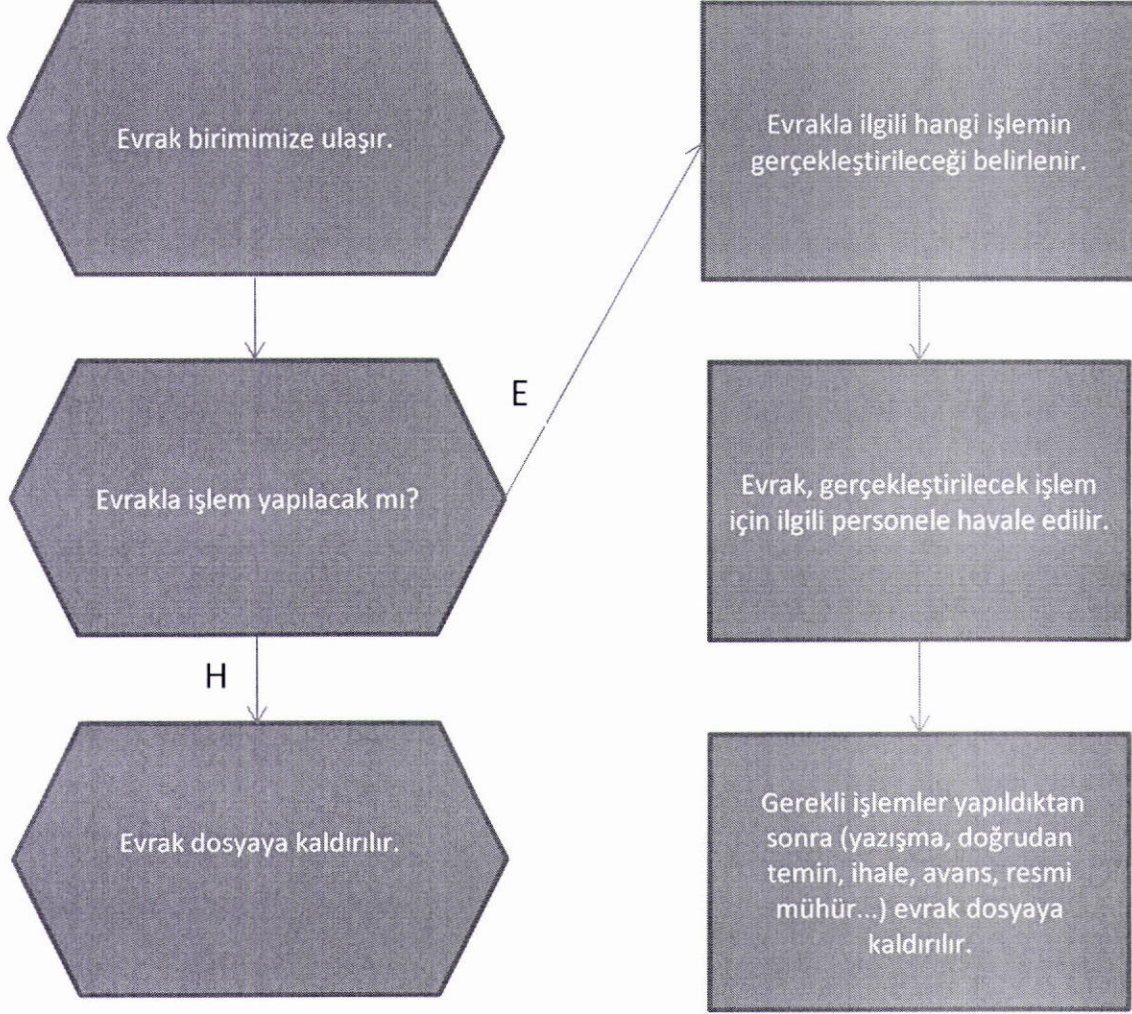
Evrak birimimize ulaşır.

Evrakla işlem yapılacak mı?

E

H

Evrak dosyaya kaldırılır.

Evrakla ilgili hangi işlemin gerçekleştirileceği belirlenir.

Evrak, gerçekleştirilecek işlem için ilgili personele havale edilir.

Gerekli işlemler yapıldıktan sonra (yazışma, doğrudan temin, ihale, avans, resmi mühür...) evrak dosyaya kaldırılır.